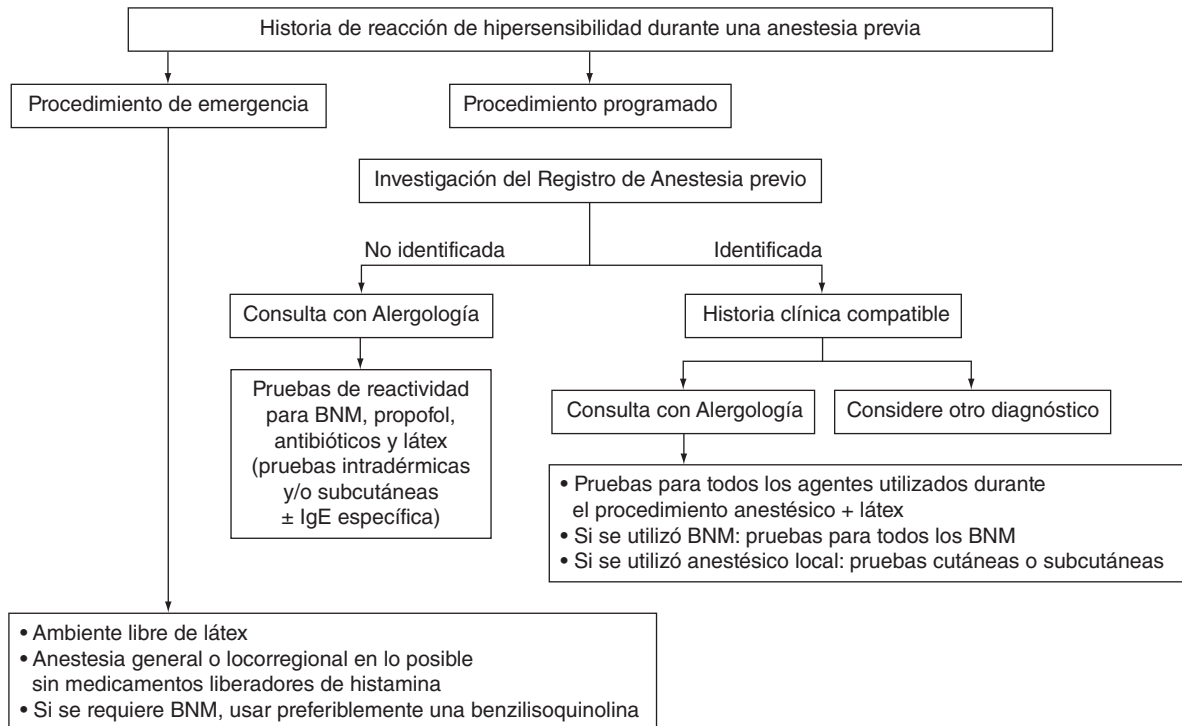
Historia de reacción de hipersensibilidad durante una anestesia previa

Procedimiento de emergencia

Procedimiento programado

Investigación del Registro de Anestesia previo

No identificada

Identificada

Consulta con Alergología

Historia clínica compatible

Pruebas de reactividad para BNM, propofol, antibióticos y látex (pruebas intradérmicas y/o subcutáneas ± IgE específica)

Consulta con Alergología

Considere otro diagnóstico

• Pruebas para todos los agentes utilizados durante el procedimiento anestésico + látex
• Si se utilizó BNM: pruebas para todos los BNM
• Si se utilizó anestésico local: pruebas cutáneas o subcutáneas

• Ambiente libre de látex
• Anestesia general o locorregional en lo posible sin medicamentos liberadores de histamina
• Si se requiere BNM, usar preferiblemente una benzilisoquinolina